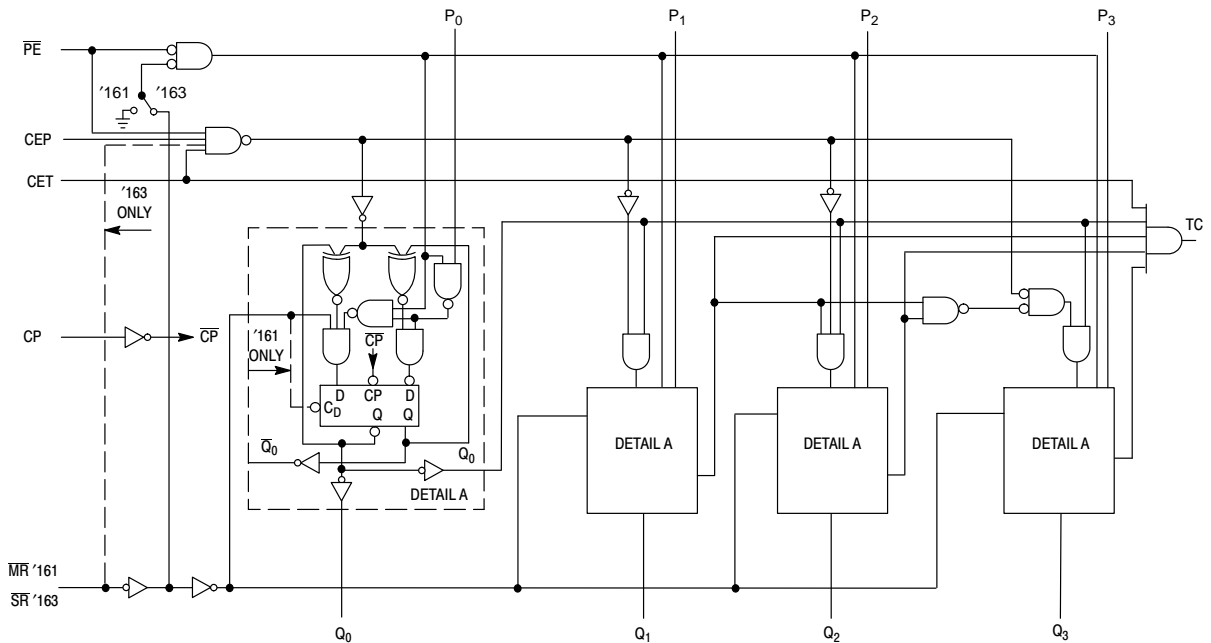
$P_0$ $P_1$ $P_2$ $P_3$

$\overline{PE}$

'161 '163

CEP

CET

'163 ONLY

TC

CP

$\overline{CP}$

'161 ONLY

$\overline{CP}$

D $C_D$ CP Q D Q

$\overline{Q}_0$

$Q_0$

DETAIL A

DETAIL A

DETAIL A

DETAIL A

$\overline{MR}$ '161

$\overline{SR}$ '163

$Q_0$ $Q_1$ $Q_2$ $Q_3$